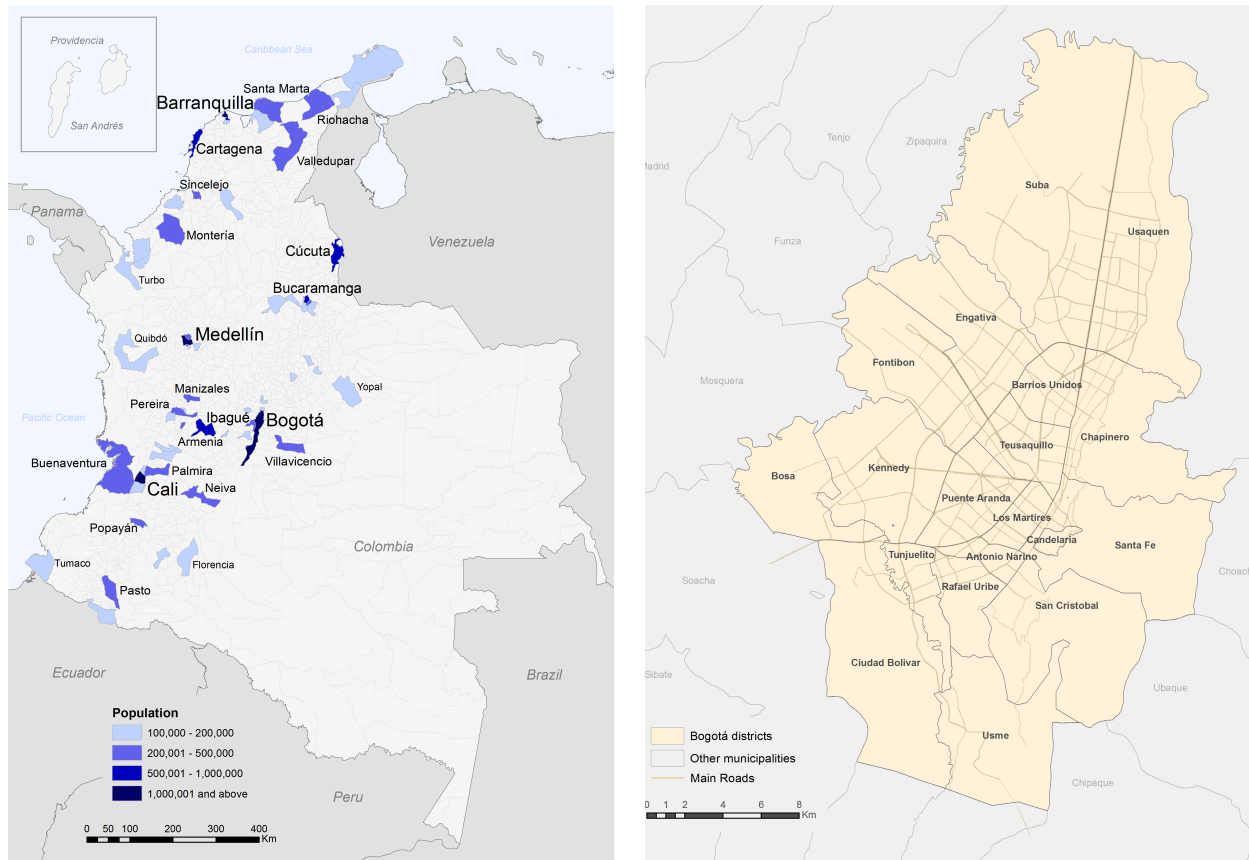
Providencia

San Andrés

Caribbean Sea

Santa Marta
Barranquilla
Riohacha
Cartagena
Valledupar
Sincelejo
Panama
Montería
Cúcuta
Venezuela
Turbo
Bucaramanga
Quibdó
Medellín
Yopal
Manizales
Pereira
Pacific Ocean
Ibagué
Bogotá
Armenia
Villavicencio
Buenaventura
Palmira
Cali
Neiva
Popayán
Colombia
Tumaco
Florencia
Pasto
Ecuador
Brazil

Population
100,000 - 200,000
200,001 - 500,000
500,001 - 1,000,000
1,000,001 and above

Peru

0 50 100 200 300 400
Km

Madrid
Tenjo
Zipaquira
Suba
Usaquen
Funza
Engativa
Fontibon
Mosquera
Barrios Unidos
Chapinero
Teusaquillo
Bosa
Kennedy
Puente Aranda
Los Martires
Candelaria
Santa Fe
Tunjuelito
Antonio Nariño
Soacha
Rafael Uribe
San Cristobal
Choach
Sibate
Ciudad Bolivar
Ubaque
Usme
Chipaque

Bogotá districts
Other municipalities
Main Roads

0 1 2 4 6 8
Km